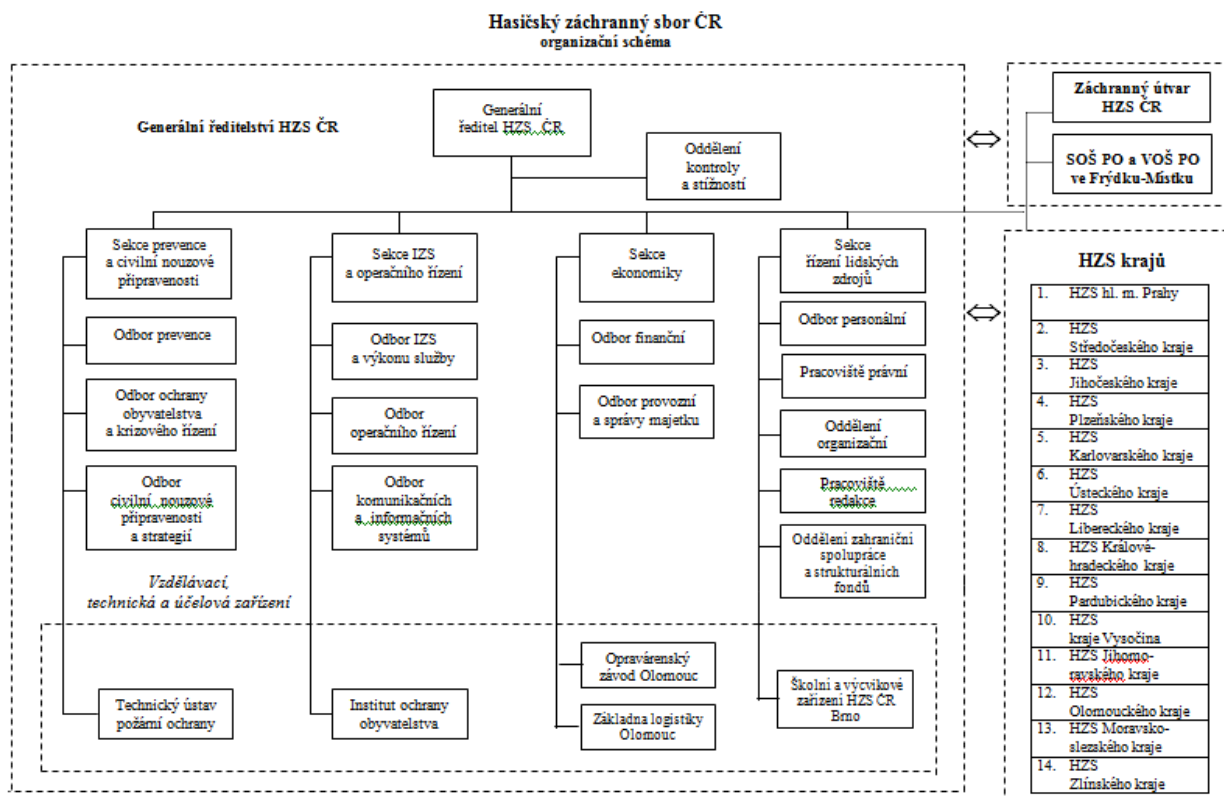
Hasičský záchranný sbor ČR
organizační schéma

Generální ředitelství HZS ČR

Generální ředitel HZS ČR

Oddělení kontroly a stížností

Záchranný útvar HZS ČR

SOŠ PO a VOŠ PO ve Frýdku-Místku

Sekce prevence a civilní nouzové připravenosti

Odbor prevence

Odbor ochrany obyvatelstva a krizového řízení

Odbor civilní nouzové připravenosti a strategií

Sekce IZS a operačního řízení

Odbor IZS a výkonu služby

Odbor operačního řízení

Odbor komunikačních a informačních systémů

Sekce ekonomiky

Odbor finanční

Odbor provozní a správy majetku

Sekce řízení lidských zdrojů

Odbor personální

Pracoviště právní

Oddělení organizační

Pracoviště redakce

Oddělení zahraniční spolupráce a strukturálních fondů

Vzdělávací, technická a účelová zařízení

Technický ústav požární ochrany

Institut ochrany obyvatelstva

Opravárenský závod Olomouc

Základna logistiky Olomouc

Školní a výcvikové zařízení HZS ČR Brno

HZS krajů

| | |
|---|---|
| 1. | HZS hl. m. Prahy |
| 2. | HZS Středočeského kraje |
| 3. | HZS Jihočeského kraje |
| 4. | HZS Plzeňského kraje |
| 5. | HZS Karlovarského kraje |
| 6. | HZS Ústeckého kraje |
| 7. | HZS Libereckého kraje |
| 8. | HZS Královéhradeckého kraje |
| 9. | HZS Pardubického kraje |
| 10. | HZS kraje Vysočina |
| 11. | HZS Jihomoravského kraje |
| 12. | HZS Olomouckého kraje |
| 13. | HZS Moravskoslezského kraje |
| 14. | HZS Zlínského kraje |